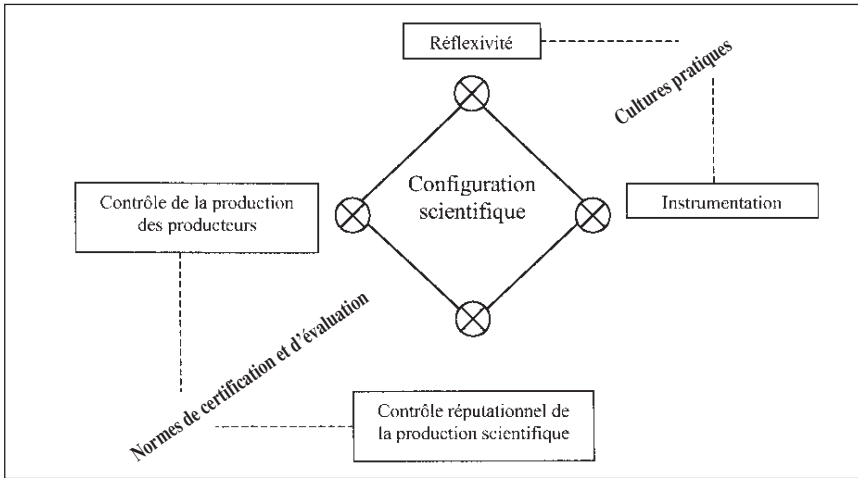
Réflexivité

Cultures pratiques

Configuration scientifique

Contrôle de la production des producteurs

Instrumentation

Normes de certification et d'évaluation

Contrôle réputationnel de la production scientifique